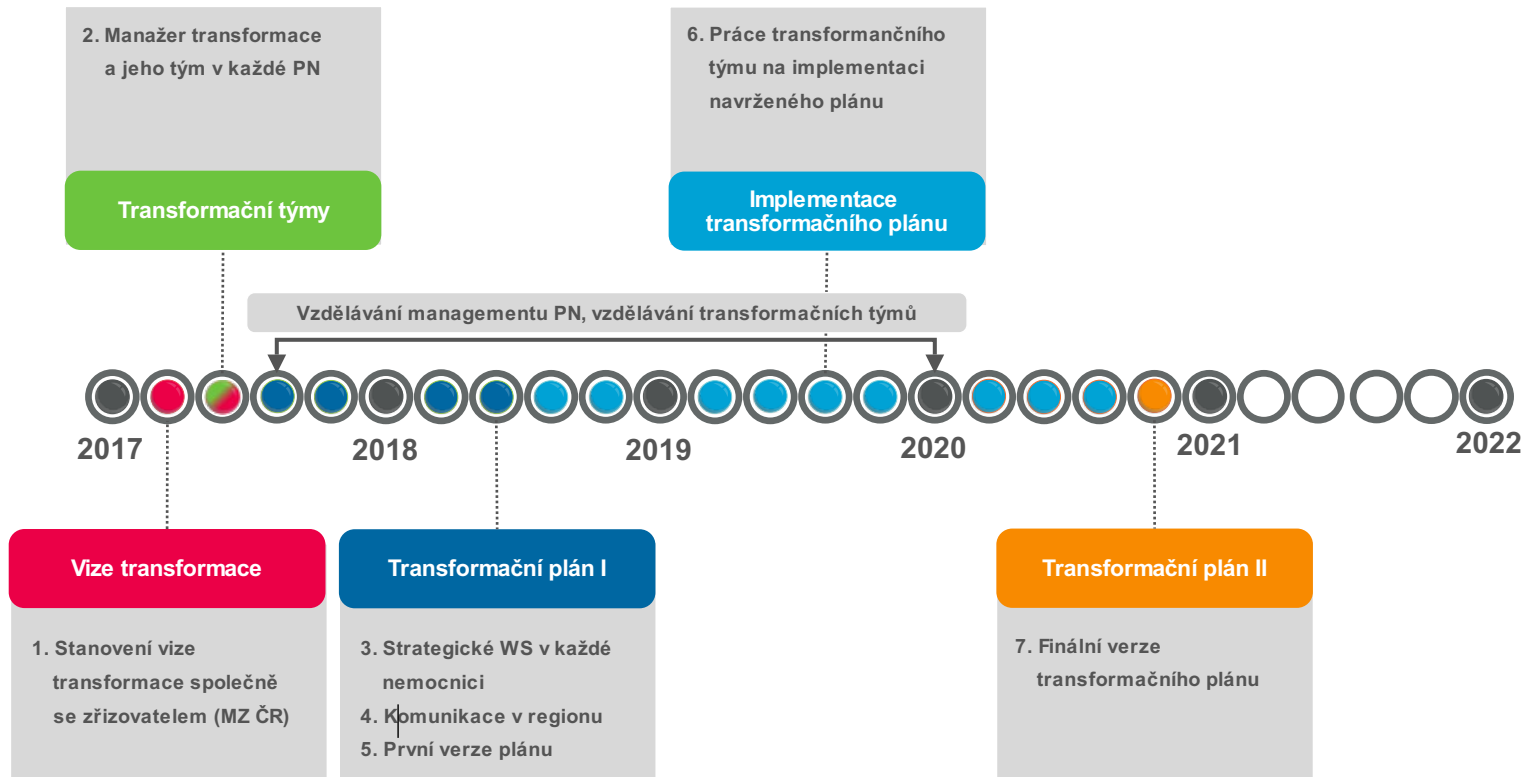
2. Manažer transformace a jeho tým v každé PN

Transformační týmy

6. Práce transformančního týmu na implementaci navrženého plánu

Implementace transformačního plánu

Vzdělávání managementu PN, vzdělávání transformačních týmů

2017

2018

2019

2020

2021

2022

Vize transformace

1. Stanovení vize transformace společně se zřizovatelem (MZ ČR)

Transformační plán I

3. Strategické WS v každé nemocnici
4. Komunikace v regionu
5. První verze plánu

Transformační plán II

7. Finální verze transformačního plánu